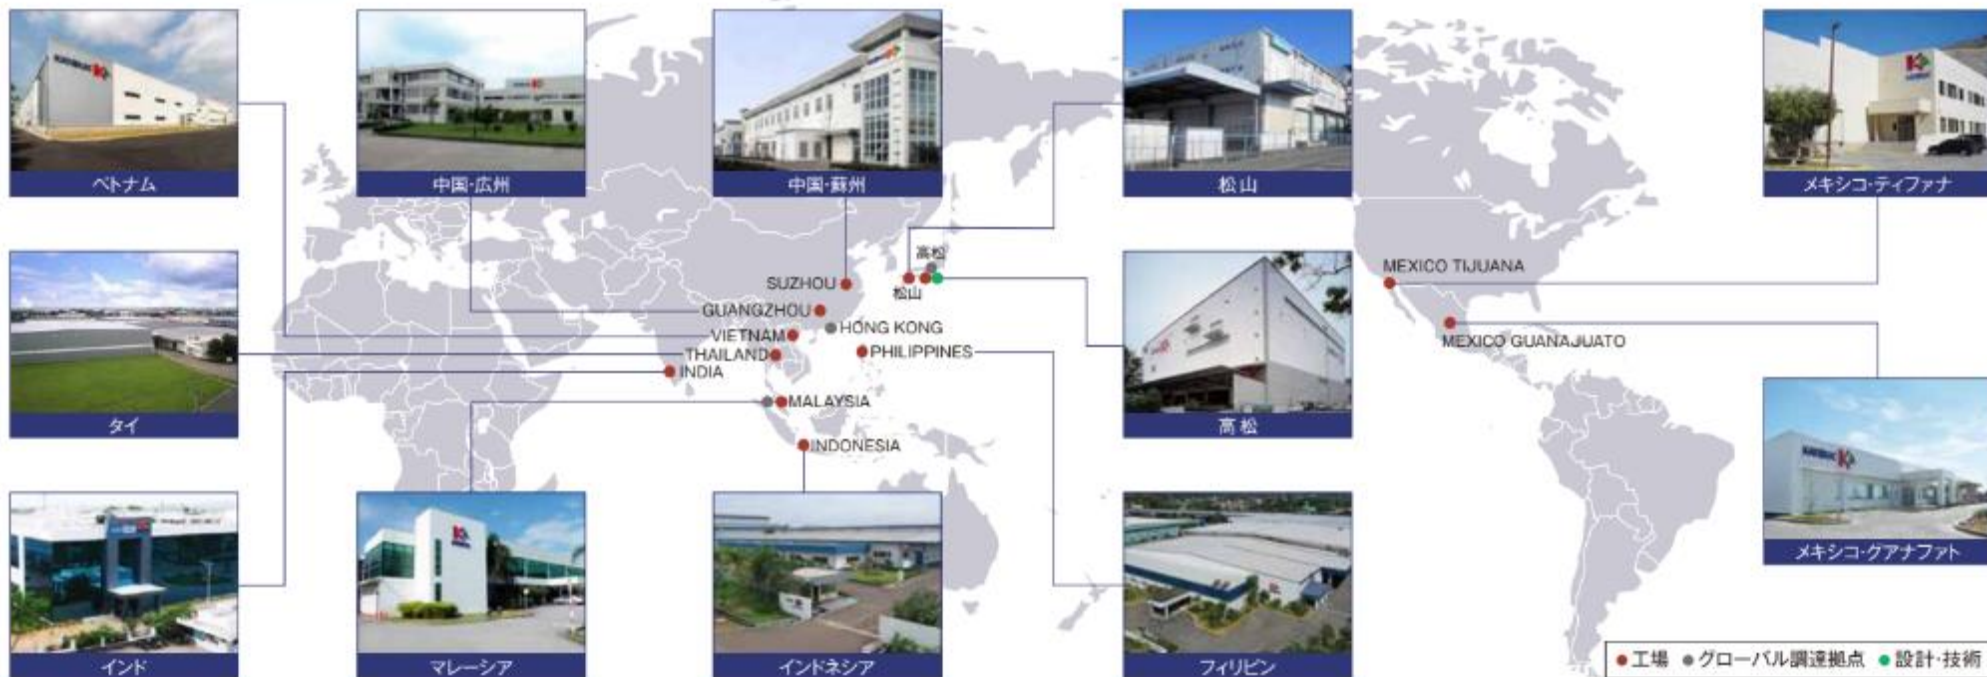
ベトナム

中国·広州

中国·蘇州

松山

メキシコ·ティファナ

タイ

高松

SUZHOU

松山

GUANGZHOU

VIETNAM

HONG KONG

THAILAND

PHILIPPINES

INDIA

MALAYSIA

INDONESIA

MEXICO TIJUANA

MEXICO GUANAJUATO

高 松

メキシコ·グアナファト

インド

マレーシア

インドネシア

フィリピン

●工場 ●グローバル調達拠点 ●設計·技術